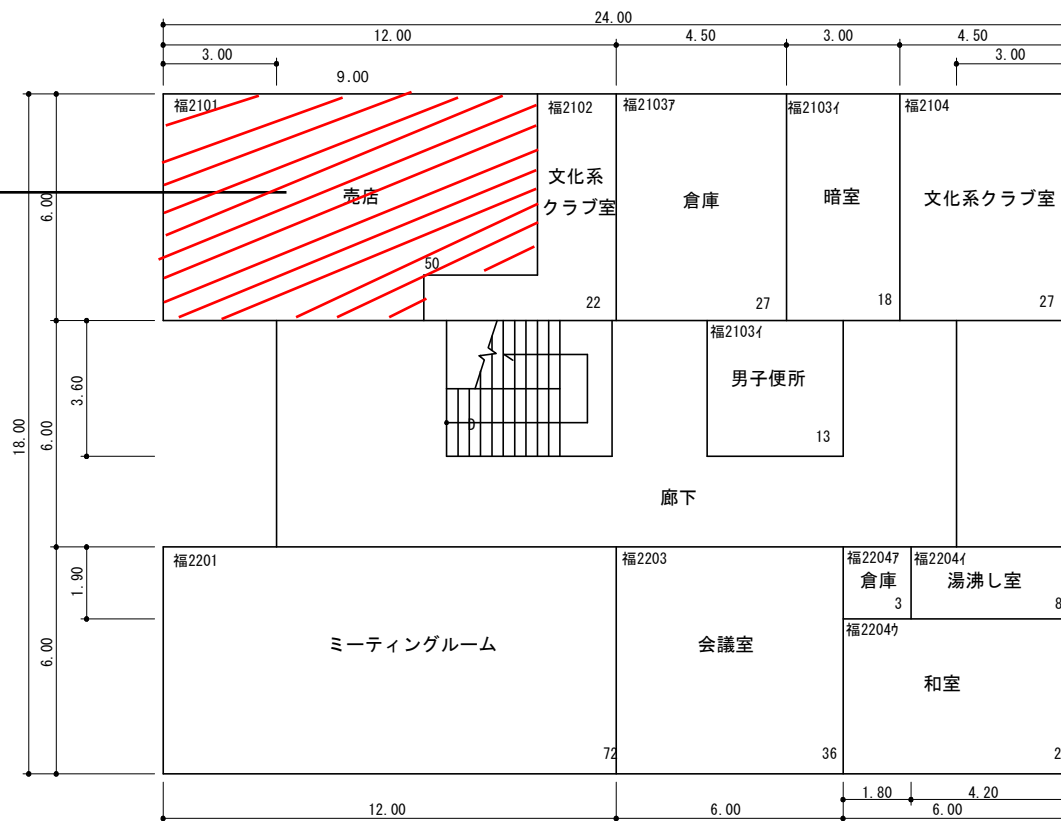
24.00
12.00
4.50
3.00
4.50
3.00
3.00
9.00

福2101
売店
50
福2102
文化系
クラブ室
22
福2103ｱ
倉庫
27
福2103ｲ
暗室
18
福2104
文化系クラブ室
27

6.00
3.60
6.00
18.00
福2103ｲ
男子便所
13
廊下

1.90
6.00
福2201
ミーティングルーム
72
福2203
会議室
36
福2204ｱ
倉庫
3
福2204ｲ
湯沸し室
8
福2204ｳ
和室
2

12.00
6.00
1.80
4.20
6.00